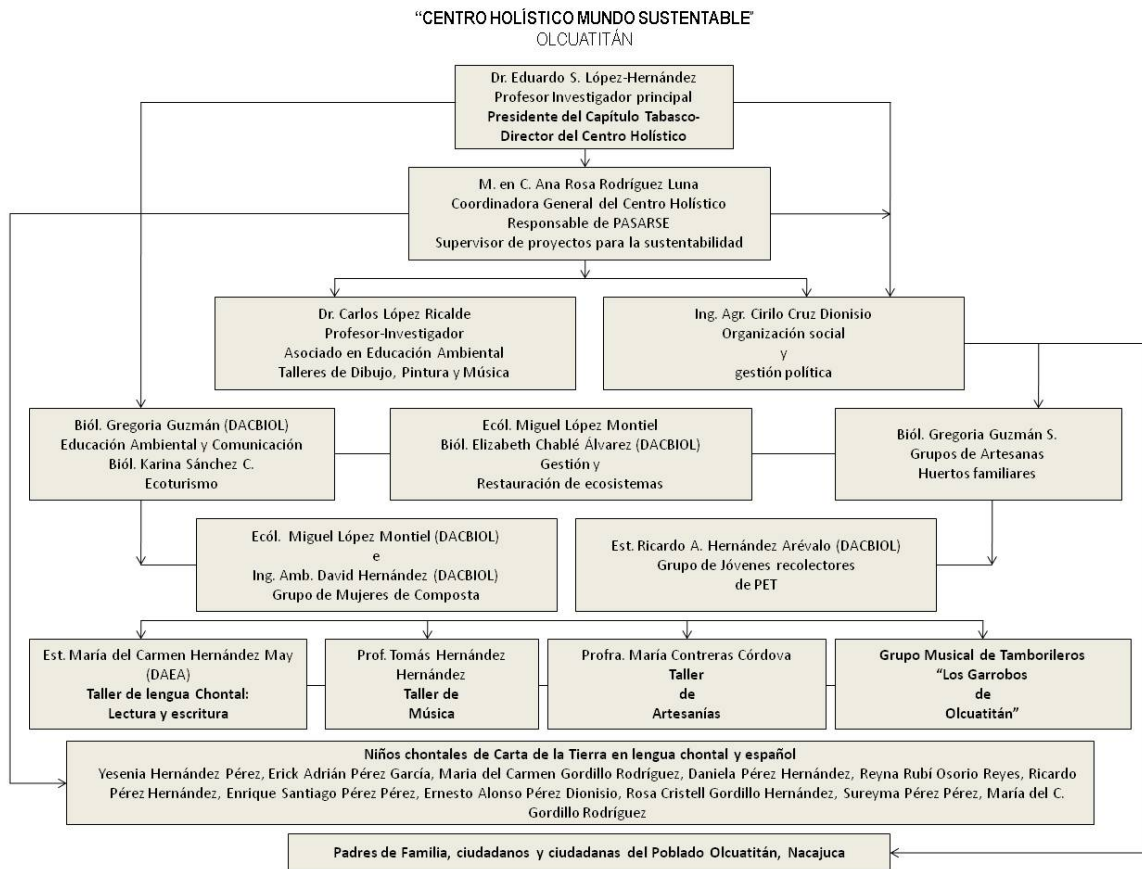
"CENTRO HOLÍSTICO MUNDO SUSTENTABLE"
OLCUATITÁN

Dr. Eduardo S. López-Hernández
Profesor Investigador principal
Presidente del Capítulo Tabasco-
Director del Centro Holístico

M. en C. Ana Rosa Rodríguez Luna
Coordinadora General del Centro Holístico
Responsable de PASARSE
Supervisor de proyectos para la sustentabilidad

Dr. Carlos López Ricalde
Profesor-Investigador
Asociado en Educación Ambiental
Talleres de Dibujo, Pintura y Música

Ing. Agr. Cirilo Cruz Dionisio
Organización social
y
gestión política

Biól. Gregoria Guzmán (DACBIOL)
Educación Ambiental y Comunicación
Biól. Karina Sánchez C.
Ecoturismo

Ecól. Miguel López Montiel
Biól. Elizabeth Chablé Álvarez (DACBIOL)
Gestión y
Restauración de ecosistemas

Biól. Gregoria Guzmán S.
Grupos de Artesanas
Huertos familiares

Ecól. Miguel López Montiel (DACBIOL)
e
Ing. Amb. David Hernández (DACBIOL)
Grupo de Mujeres de Composta

Est. Ricardo A. Hernández Arévalo (DACBIOL)
Grupo de Jóvenes recolectores
de PET

Est. María del Carmen Hernández May (DAEA)
Taller de lengua Chontal:
Lectura y escritura

Prof. Tomás Hernández Hernández
Taller de
Música

Profra. María Contreras Córdova
Taller
de
Artesanías

Grupo Musical de Tamborileros
"Los Garrobos
de
Olcuatitán"

Niños chontales de Carta de la Tierra en lengua chontal y español
Yesenia Hernández Pérez, Erick Adrián Pérez García, Maria del Carmen Gordillo Rodríguez, Daniela Pérez Hernández, Reyna Rubí Osorio Reyes, Ricardo Pérez Hernández, Enrique Santiago Pérez Pérez, Ernesto Alonso Pérez Dionisio, Rosa Cristell Gordillo Hernández, Sureyma Pérez Pérez, María del C. Gordillo Rodríguez

Padres de Familia, ciudadanos y ciudadanas del Poblado Olcuatitán, Nacajuca